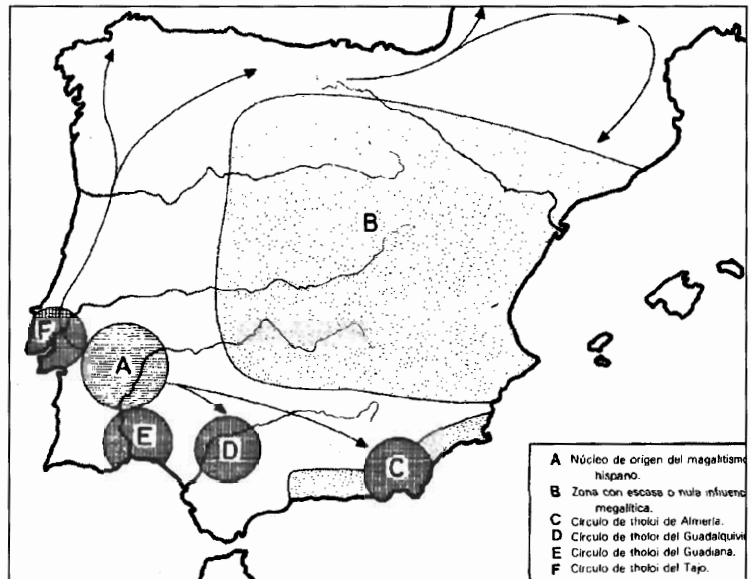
B

F

A

E

D

C

A Núcleo de origen del megalitismo hispano.
B Zona con escasa o nula influencia megalítica.
C Círculo de tholoi de Almería.
D Círculo de tholoi del Guadalquivir
E Círculo de tholoi del Guadiana.
F Círculo de tholoi del Tajo.